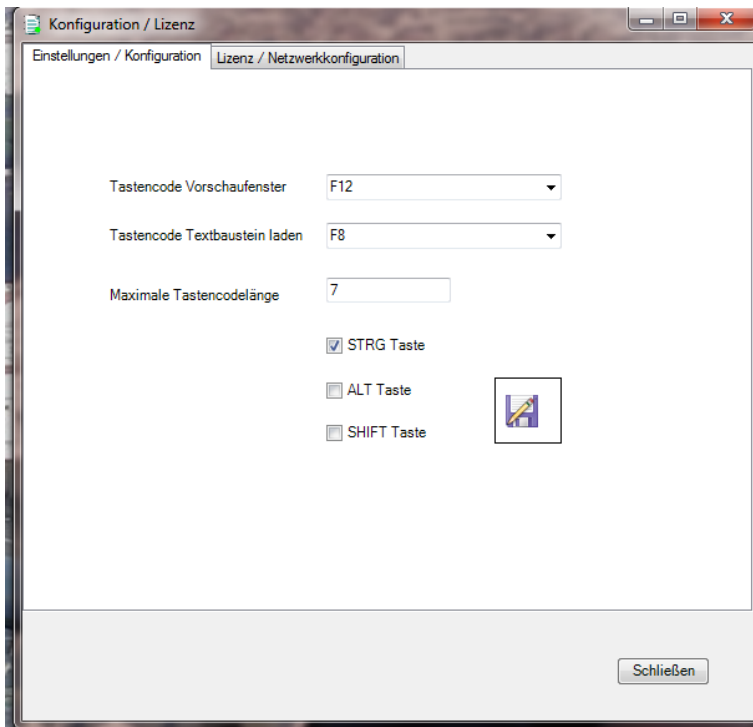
Konfiguration / Lizenz

Einstellungen / Konfiguration
Lizenz / Netzwerkkonfiguration

Tastencode Vorschaufenster F12

Tastencode Textbaustein laden F8

Maximale Tastencodelänge 7

STRG Taste

ALT Taste

SHIFT Taste

Schließen